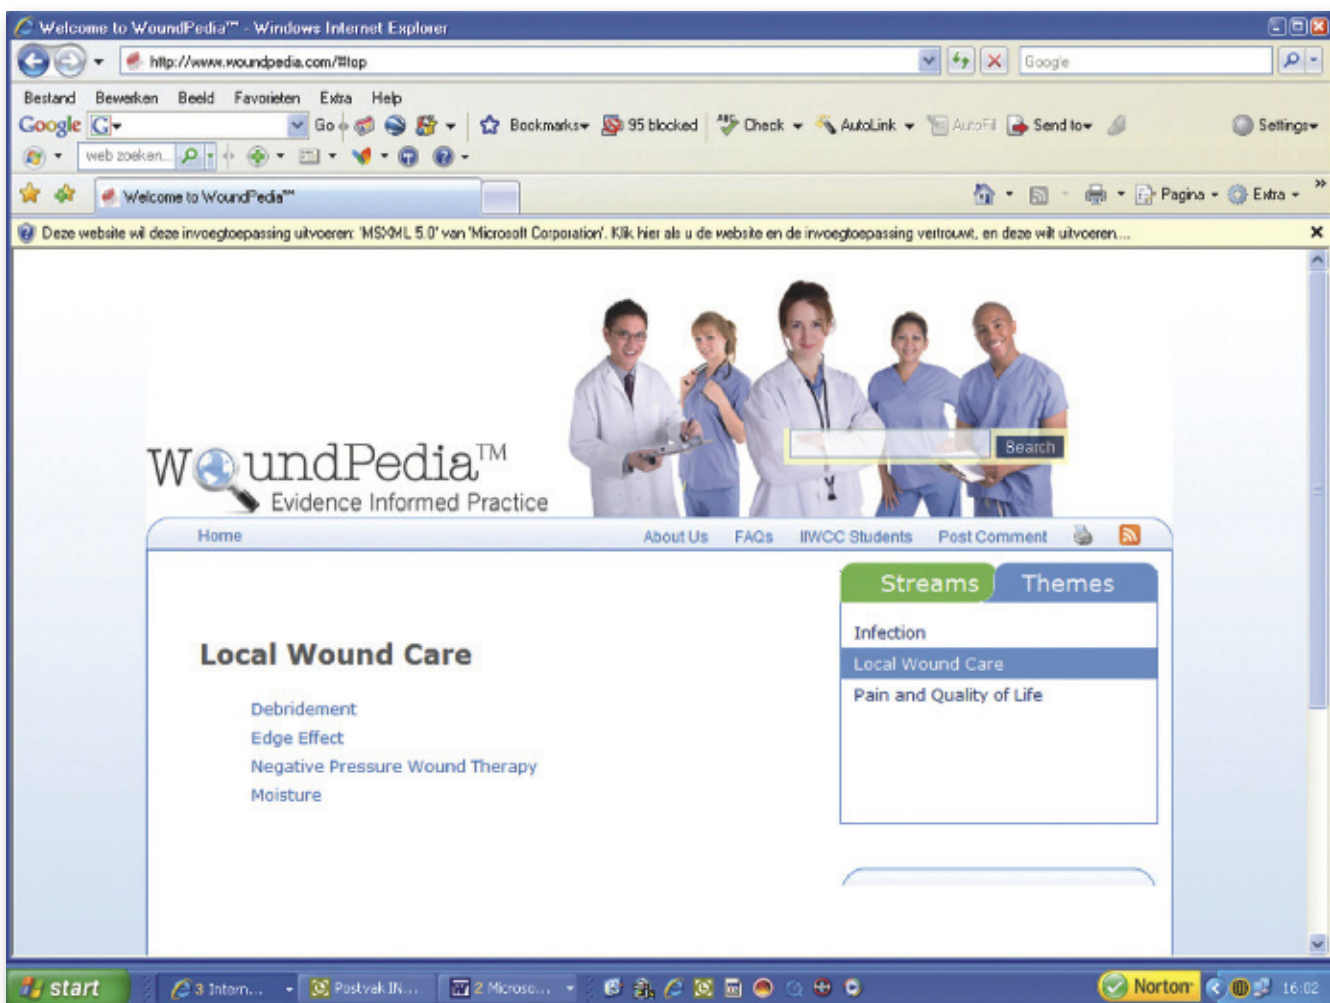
Welcome to WoundPedia™ - Windows Internet Explorer

http://www.woundpedia.com/#top

Google

Bestand Bewerken Beeld Favorieten Extra Help

Google G Go Bookmarks 95 blocked Check AutoLink AutoFill Send to Settings

web zoeken

Welcome to WoundPedia™

Pagina Extra

Deze website wil deze invoegtoepassing uitvoeren: 'MSXML 5.0' van 'Microsoft Corporation'. Klik hier als u de website en de invoegtoepassing vertrouwt, en deze wilt uitvoeren...

WoundPedia™
Evidence Informed Practice

Search

Home About Us FAQs IIWCC Students Post Comment

Streams Themes

Infection
Local Wound Care
Pain and Quality of Life

Local Wound Care

Debridement
Edge Effect
Negative Pressure Wound Therapy
Moisture

start 3 Intern... Postvak IN... 2 Microso... Norton 16:02